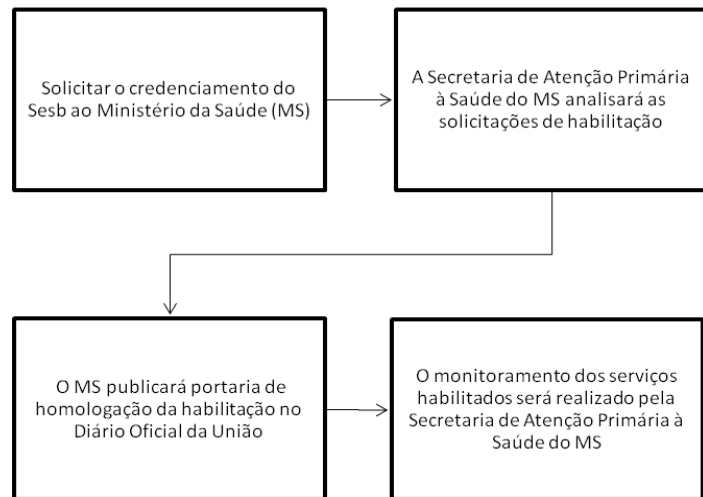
Solicitar o credenciamento do Sesb ao Ministério da Saúde (MS)

A Secretaria de Atenção Primária à Saúde do MS analisará as solicitações de habilitação

O MS publicará portaria de homologação da habilitação no Diário Oficial da União

O monitoramento dos serviços habilitados será realizado pela Secretaria de Atenção Primária à Saúde do MS